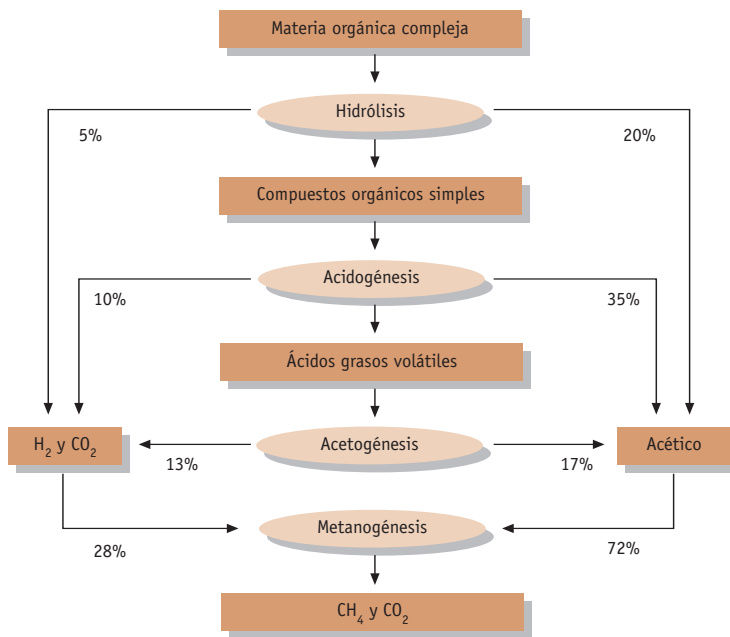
Materia orgánica compleja

Hidrólisis

5%

20%

Compuestos orgánicos simples

Acidogénesis

10%

35%

Ácidos grasos volátiles

$H_2$ y $CO_2$

Acetogénesis

Acético

13%

17%

Metanogénesis

28%

72%

$CH_4$ y $CO_2$